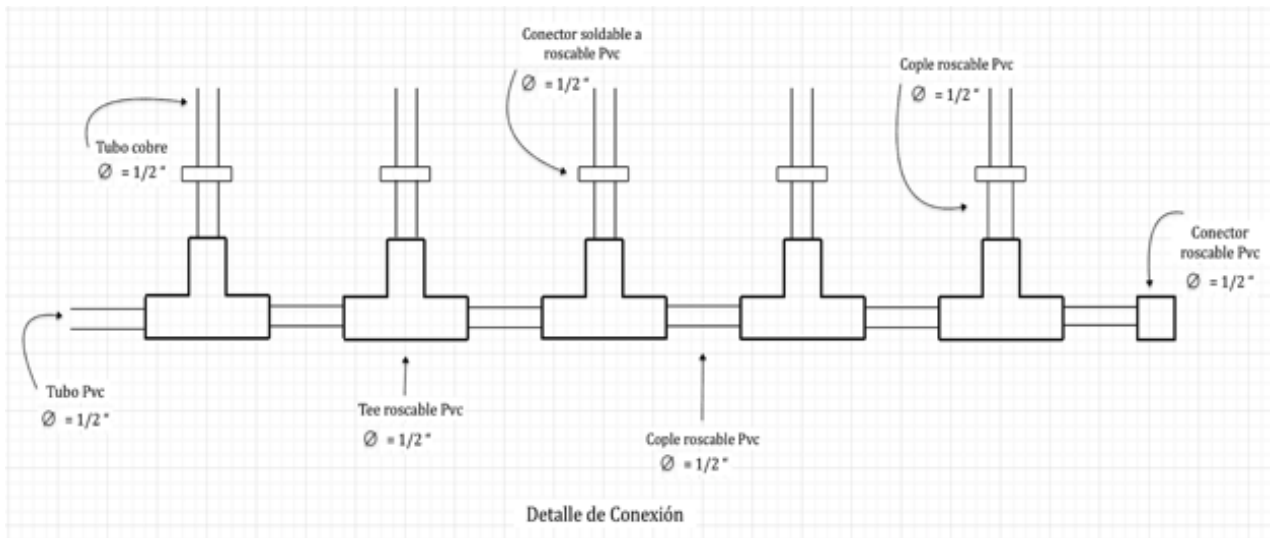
Conector soldable a roscable Pvc
$\varnothing$ = 1/2 "

Cople roscable Pvc
$\varnothing$ = 1/2 "

Tubo cobre
$\varnothing$ = 1/2 "

Conector roscable Pvc
$\varnothing$ = 1/2 "

Tubo Pvc
$\varnothing$ = 1/2 "

Tee roscable Pvc
$\varnothing$ = 1/2 "

Cople roscable Pvc
$\varnothing$ = 1/2 "

Detalle de Conexión